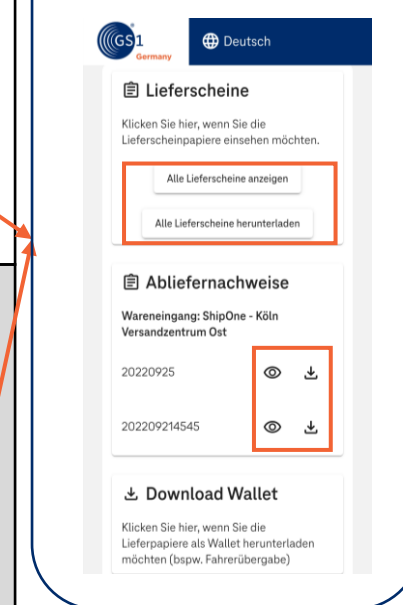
GS1 Germany

Deutsch

Lieferscheine

Klicken Sie hier, wenn Sie die Lieferscheinpapiere einsehen möchten.

Alle Lieferscheine anzeigen

Alle Lieferscheine herunterladen

Abliefernachweise

Wareneingang: ShipOne - Köln Versandzentrum Ost

20220925

202209214545

Download Wallet

Klicken Sie hier, wenn Sie die Lieferpapiere als Wallet herunterladen möchten (bspw. Fahrerübergabe)